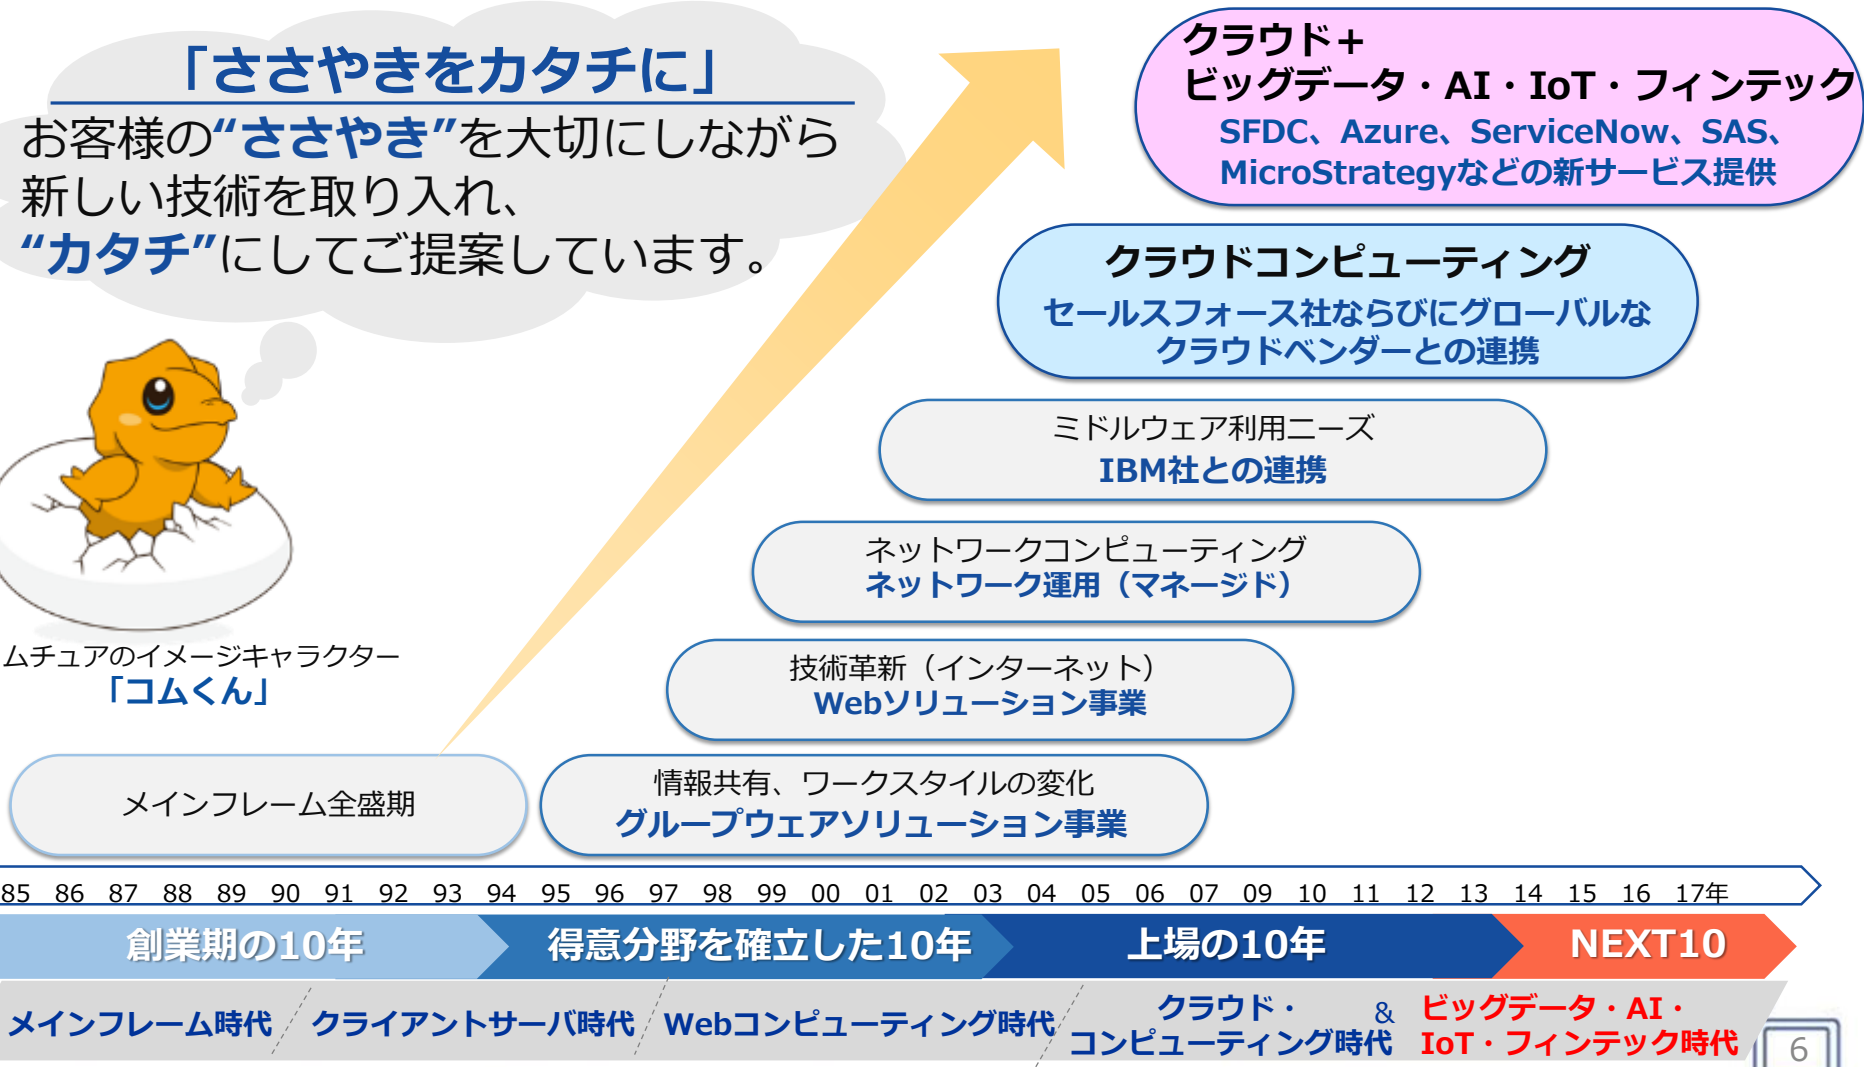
「ささやきをカタチに」
お客様の“ささやき”を大切にしながら新しい技術を取り入れ、“カタチ”にしてご提案しています。

クラウド＋
ビッグデータ・AI・IoT・フィンテック
SFDC、Azure、ServiceNow、SAS、MicroStrategyなどの新サービス提供

クラウドコンピューティング
セールスフォース社ならびにグローバルなクラウドベンダーとの連携

ミドルウェア利用ニーズ
IBM社との連携

ネットワークコンピューティング
ネットワーク運用（マネージド）

技術革新（インターネット）
Webソリューション事業

情報共有、ワークスタイルの変化
グループウェアソリューション事業

メインフレーム全盛期

ムチュアのイメージキャラクター
「コムくん」

85 86 87 88 89 90 91 92 93 94 95 96 97 98 99 00 01 02 03 04 05 06 07 09 10 11 12 13 14 15 16 17年

創業期の10年 | 得意分野を確立した10年 | 上場の10年 | NEXT10

メインフレーム時代 / クライアントサーバ時代 / Webコンピューティング時代 / クラウド・コンピューティング時代 & ビッグデータ・AI・IoT・フィンテック時代

6